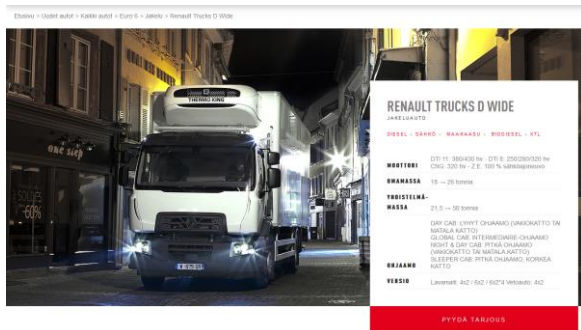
Etusivu > Uudet autot > Kaikki autot > Euro 6 > Jakelu > Renault Trucks D Wide

THERMO KING

one step

60%

RENAULT TRUCKS D WIDE

JAKELUAUTO

DIESEL · SÄHKÖ · MAAKAASU · BIODIESEL · XTL

| | |
|---|---|
| MOOTTORI | DTI 11: 380/430 hv - DTI 8: 250/280/320 hv CNG: 320 hv - Z.E. 100 % sähkökäyttöinen |
| OMAMASSA | 19 → 26 tonnia |
| YHDISTELMÄMASSA | 21,5 → 50 tonnia |
| OHJAAMO | DAY CAB: LYHYT OHJAAMO (MATALA KATTO TAI MATALA KATTO) GLOBAL CAB: INTERMEDIAIRE OHJAAMO NIGHT & DAY CAB: PITKÄ OHJAAMO (MATALA KATTO TAI MATALA KATTO) SLEEPER CAB: PITKÄ OHJAAMO, KORKEA KATTO |
| VERSIO | Lavamalli: 4x2 / 6x2 / 6x2*4 Vetoauto: 4x2 |

PYYDÄ TARJOUS